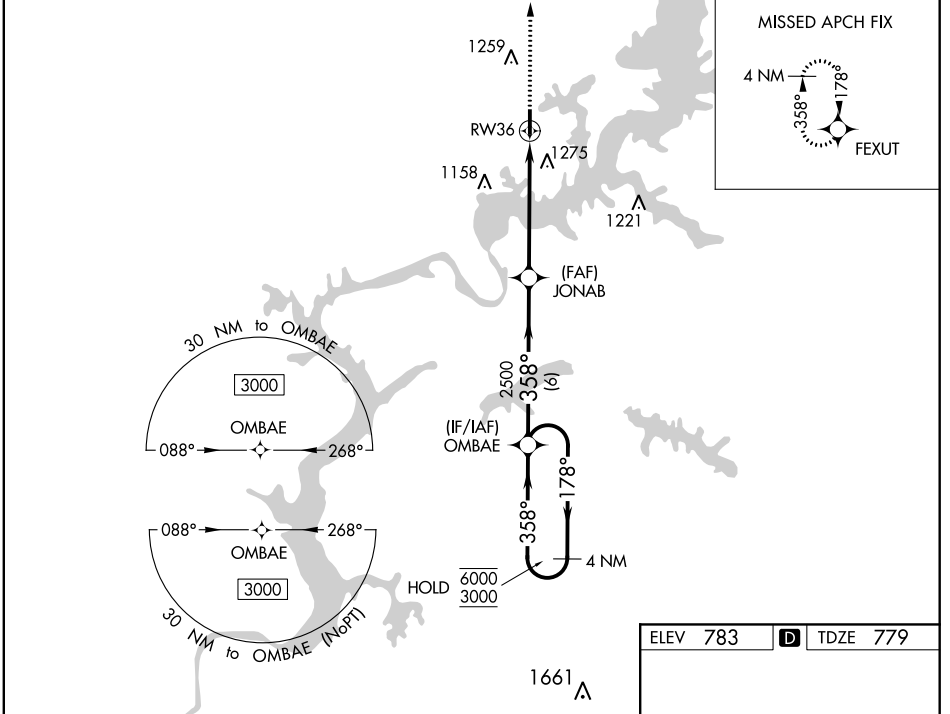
MISSED APCH FIX

4 NM

178°

358°

FEXUT

1259

RW36

1275

1158

1221

(FAF)
JONAB

30 NM to OMBAE

3000

OMBAE

088°

268°

2500
358°
(6)

(IF/IAF)
OMBAE

178°

358°

088°

268°

OMBAE

3000

30 NM to OMBAE (NoPT)

4 NM

HOLD $\frac{\overline{6000}}{\underline{3000}}$

ELEV 783

D

TDZE 779

1661